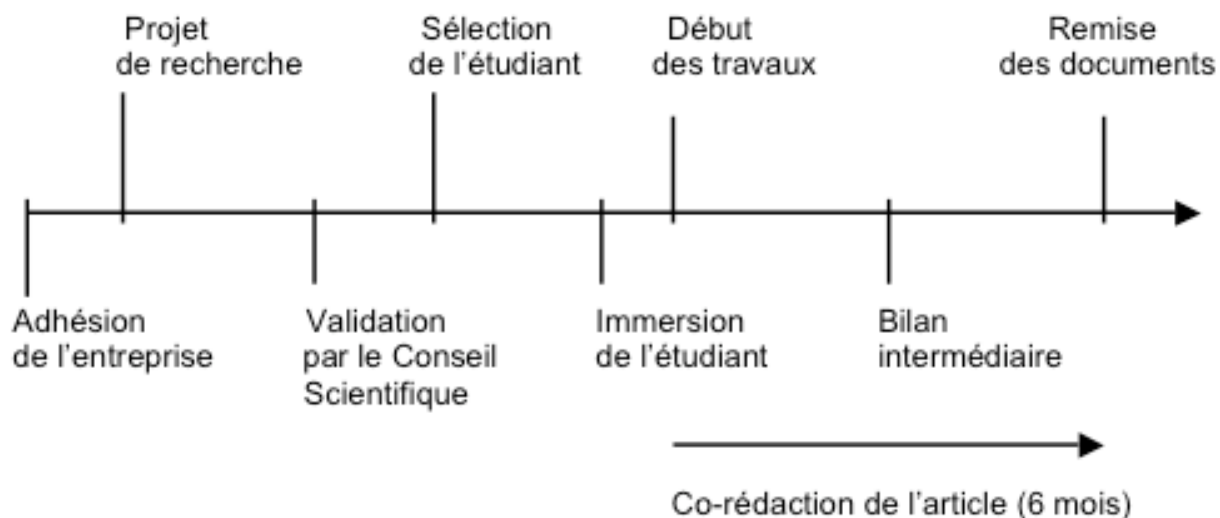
Projet de recherche

Sélection de l'étudiant

Début des travaux

Remise des documents

Adhésion de l'entreprise

Validation par le Conseil Scientifique

Immersion de l'étudiant

Bilan intermédiaire

Co-rédaction de l'article (6 mois)